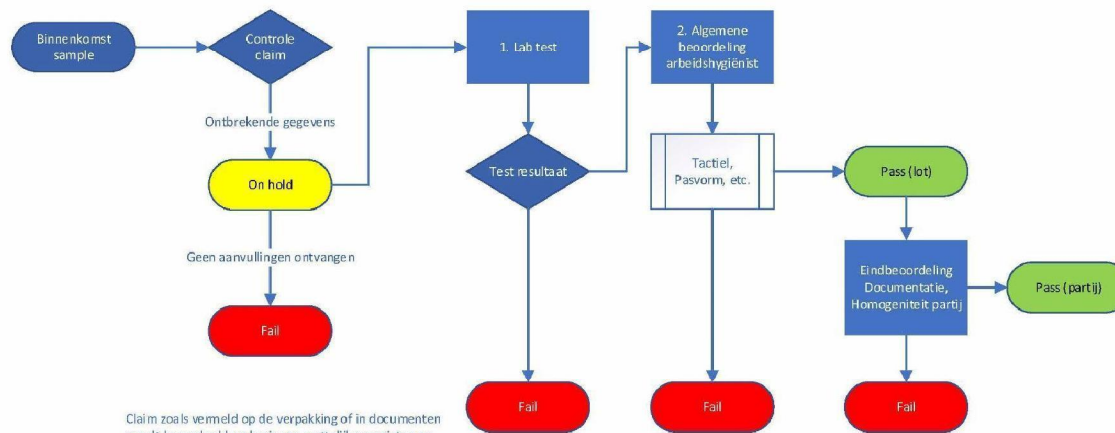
Binnenkomst sample

Controle claim

Ontbrekende gegevens

On hold

Geen aanvullingen ontvangen

Fail

1. Lab test

Test resultaat

Fail

2. Algemene beoordeling arbeidshygiënist

Tactiel, Pasvorm, etc.

Fail

Pass (lot)

Eindbeoordeling Documentatie, Homogeniteit partij

Pass (partij)

Fail

Claim zoals vermeld op de verpakking of in documenten
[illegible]